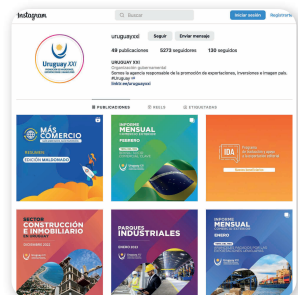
Instagram

Buscar

Iniciar sesión Regístrate

uruguayxxi Seguir Enviar mensaje

49 publicaciones 5273 seguidores 139 seguidos

URUGUAY XXI
Organización gubernamental
Somos la agencia responsable de la promoción de exportaciones, inversiones e imagen país. #Uruguay
linktr.ee/uruguayxxi

Uruguay XXI

PUBLICACIONES REELS ETIQUETADAS

MÁS COMERCIO
EDICIÓN MALDONADO

INFORME MENSUAL
FEBRERO

IDA

SECTOR CONSTRUCCIÓN E INMOBILIARIO

PARQUES INDUSTRIALES

INFORME MENSUAL
ENERO